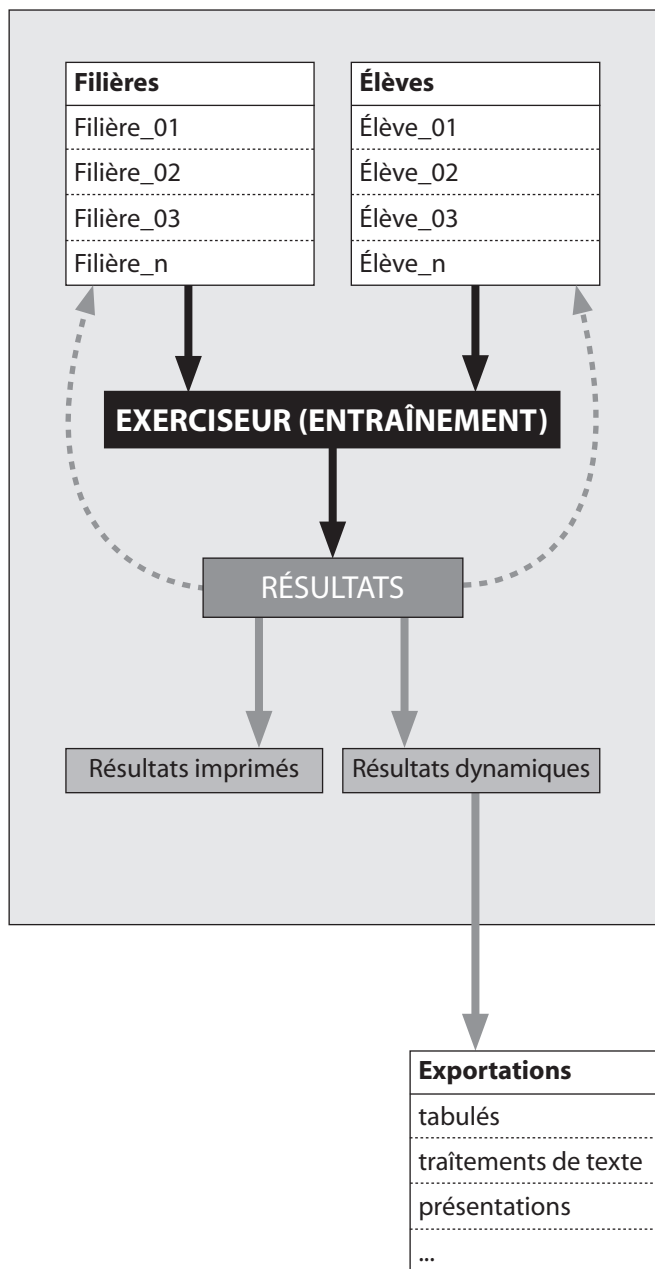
| Filières |
|---|
| Filière_01 |
| Filière_02 |
| Filière_03 |
| Filière_n |

| Élèves |
|---|
| Élève_01 |
| Élève_02 |
| Élève_03 |
| Élève_n |

EXERCISEUR (ENTRAÎNEMENT)

RÉSULTATS

Résultats imprimés

Résultats dynamiques

| Exportations |
|---|
| tabulés |
| traîtements de texte |
| présentations |
| ... |